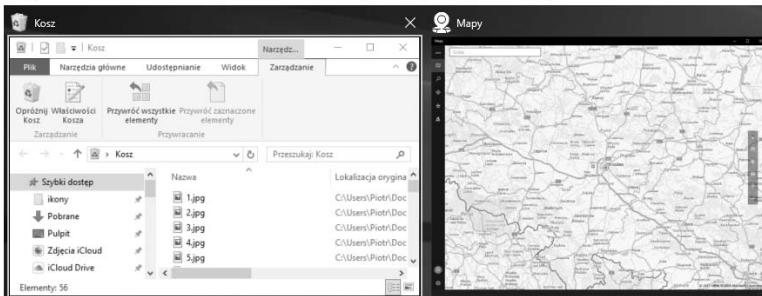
Kosz
Mapy

Kosz
Narzędz...
Plik Narzędzia główne Udostępnianie Widok Zarządzanie
Opróżnij Kosz
Właściwości Kosza
Przywróć wszystkie elementy
Przywróć zaznaczone elementy
Zarządzanie
Przywracanie
Kosz
Przeszukaj: Kosz
Szybki dostęp
ikony
Pobrane
Pulpit
Zdjęcia iCloud
iCloud Drive
Nazwa
Lokalizacja oryginalna
1.jpg
2.jpg
3.jpg
4.jpg
5.jpg
C:\Users\Piotr\Doc
C:\Users\Piotr\Doc
C:\Users\Piotr\Doc
C:\Users\Piotr\Doc
C:\Users\Piotr\Doc
Elementy: 56